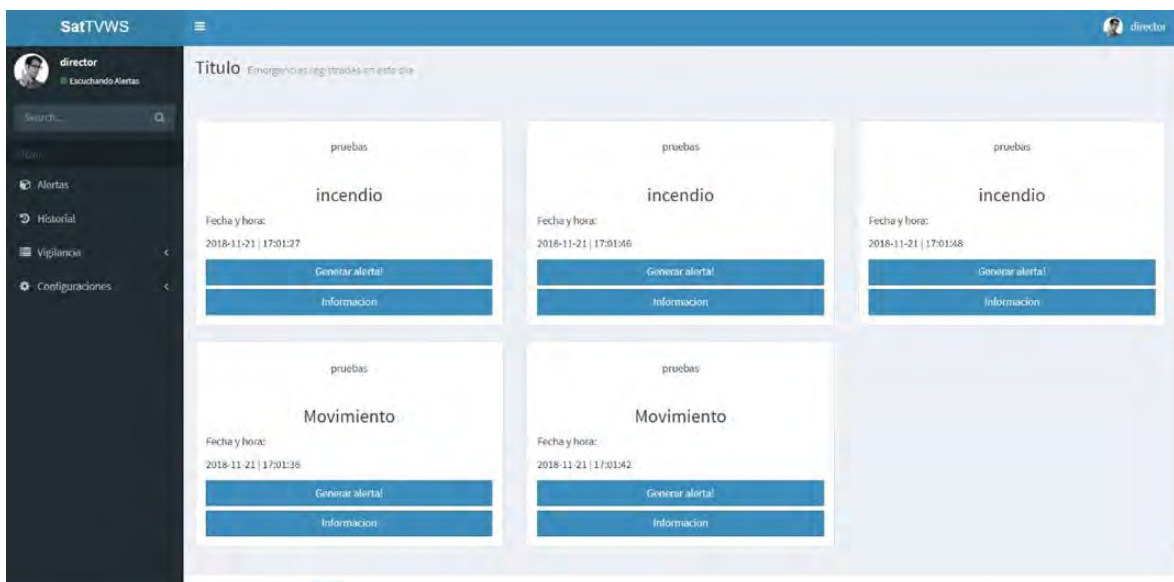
SatTVWS

director

director
Escuchando Alertas

Search...

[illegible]

Alertas

Historial

Vigilancia

Configuraciones

Titulo Emergencias registradas en este dia

pruebas

incendio

Fecha y hora:

2018-11-21 | 17:01:27

Generar alerta!

Informacion

pruebas

incendio

Fecha y hora:

2018-11-21 | 17:01:46

Generar alerta!

Informacion

pruebas

incendio

Fecha y hora:

2018-11-21 | 17:01:48

Generar alerta!

Informacion

pruebas

Movimiento

Fecha y hora:

2018-11-21 | 17:01:36

Generar alerta!

Informacion

pruebas

Movimiento

Fecha y hora:

2018-11-21 | 17:01:42

Generar alerta!

Informacion